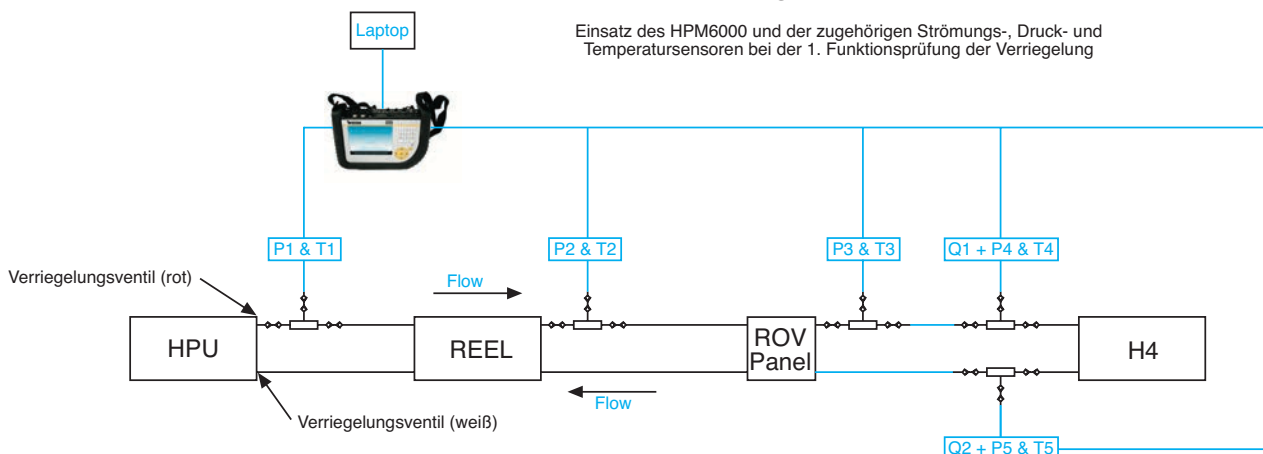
Laptop

Einsatz des HPM6000 und der zugehörigen Strömungs-, Druck- und Temperatursensoren bei der 1. Funktionsprüfung der Verriegelung

P1 & T1

P2 & T2

P3 & T3

Q1 + P4 & T4

Verriegelungsventil (rot)

Flow

HPU

REEL

ROV Panel

H4

Flow

Verriegelungsventil (weiß)

Q2 + P5 & T5